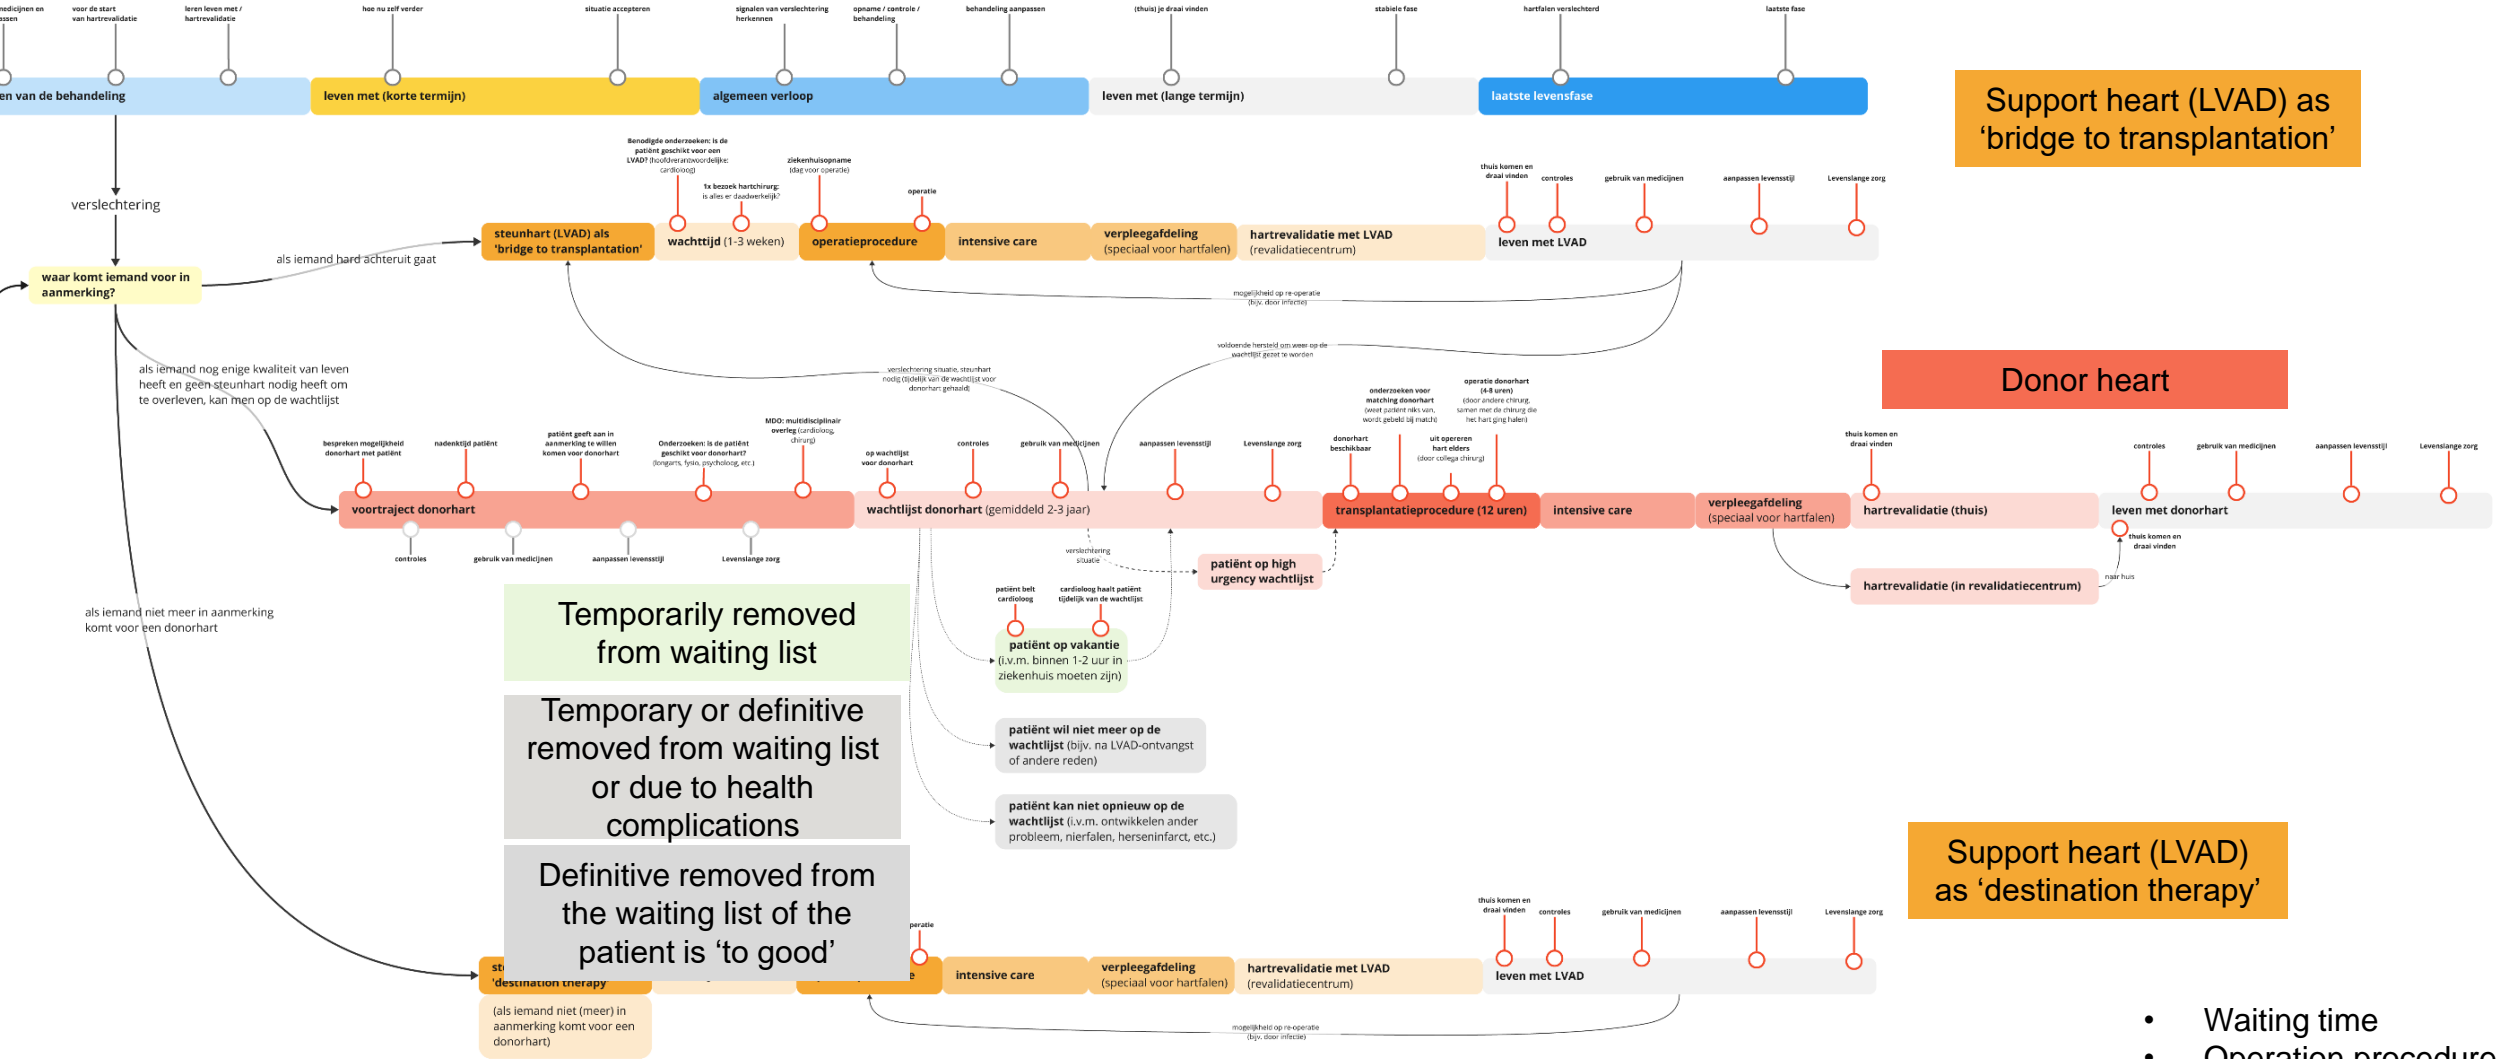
edicijnen en ossen | voor de start van hartrevalidatie | leren leven met / hartrevalidatie | hoe nu zelf verder | situatie accepteren | signalen van verslechtering herkennen | opname / controle / behandeling | behandeling aanpassen | (thuis) je draai vinden | stabiele fase | hartfalen verslechterd | laatste fase

en van de behandeling | leven met (korte termijn) | algemeen verloop | leven met (lange termijn) | laatste levensfase

Support heart (LVAD) as 'bridge to transplantation'

verslechtering

waar komt iemand voor in aanmerking?

als iemand hard achteruit gaat

Benodigde onderzoeken: is de patiënt geschikt voor een LVAD? (hoofdverantwoordelijke: cardioloog)

1x bezoek hartchirurg: is alles er daadwerkelijk?

ziekenhuisopname (dag voor operatie)

operatie

steunhart (LVAD) als 'bridge to transplantation' | wachttijd (1-3 weken) | operatieprocedure | intensive care | verpleegafdeling (speciaal voor hartfalen) | hartrevalidatie met LVAD (revalidatiecentrum) | leven met LVAD

thuis komen en draai vinden | controles | gebruik van medicijnen | aanpassen levensstijl | Levenslange zorg

mogelijkheid op re-operatie (bijv. door infectie)

voldoende herstel om weer op de wachtlijst gezet te worden

verslechtering situatie, steunhart nodig (tijdelijk van de wachtlijst voor donorhart gehaald)

Donor heart

als iemand nog enige kwaliteit van leven heeft en geen steunhart nodig heeft om te overleven, kan men op de wachtlijst

bespreken mogelijkheid donorhart met patiënt | nadenktijd patiënt | patiënt geeft aan in aanmerking te willen komen voor donorhart | Onderzoeken: is de patiënt geschikt voor donorhart? (longarts, fysio, psycholoog, etc.) | MDO: multidisciplinair overleg (cardioloog, chirurg) | op wachtlijst voor donorhart | controles | gebruik van medicijnen | aanpassen levensstijl | Levenslange zorg

onderzoeken voor matching donorhart (weet patiënt niks van, wordt gebeld bij match) | operatie donorhart (4-8 uren) (door andere chirurg, samen met de chirurg die het hart ging halen) | donorhart beschikbaar | uit opereren hart elders (door collega chirurg)

thuis komen en draai vinden | controles | gebruik van medicijnen | aanpassen levensstijl | Levenslange zorg

voortraject donorhart | wachtlijst donorhart (gemiddeld 2-3 jaar) | transplantatieprocedure (12 uren) | intensive care | verpleegafdeling (speciaal voor hartfalen) | hartrevalidatie (thuis) | leven met donorhart

controles | gebruik van medicijnen | aanpassen levensstijl | Levenslange zorg

verslechtering situatie | patiënt op high urgency wachtlijst

thuis komen en draai vinden | naar huis | hartrevalidatie (in revalidatiecentrum)

als iemand niet meer in aanmerking komt voor een donorhart

Temporarily removed from waiting list

patiënt belt cardioloog | cardioloog haalt patiënt tijdelijk van de wachtlijst

patiënt op vakantie (i.v.m. binnen 1-2 uur in ziekenhuis moeten zijn)

Temporary or definitive removed from waiting list or due to health complications

patiënt wil niet meer op de wachtlijst (bijv. na LVAD-ontvangst of andere reden)

patiënt kan niet opnieuw op de wachtlijst (i.v.m. ontwikkelen ander probleem, nierfalen, herseninfarct, etc.)

Definitive removed from the waiting list of the patient is 'to good'

Support heart (LVAD) as 'destination therapy'

thuis komen en draai vinden | controles | gebruik van medicijnen | aanpassen levensstijl | Levenslange zorg

peratie

st 'destination therapy' | e | intensive care | verpleegafdeling (speciaal voor hartfalen) | hartrevalidatie met LVAD (revalidatiecentrum) | leven met LVAD

(als iemand niet (meer) in aanmerking komt voor een donorhart)

mogelijkheid op re-operatie (bijv. door infectie)

• Waiting time
• Operation procedure